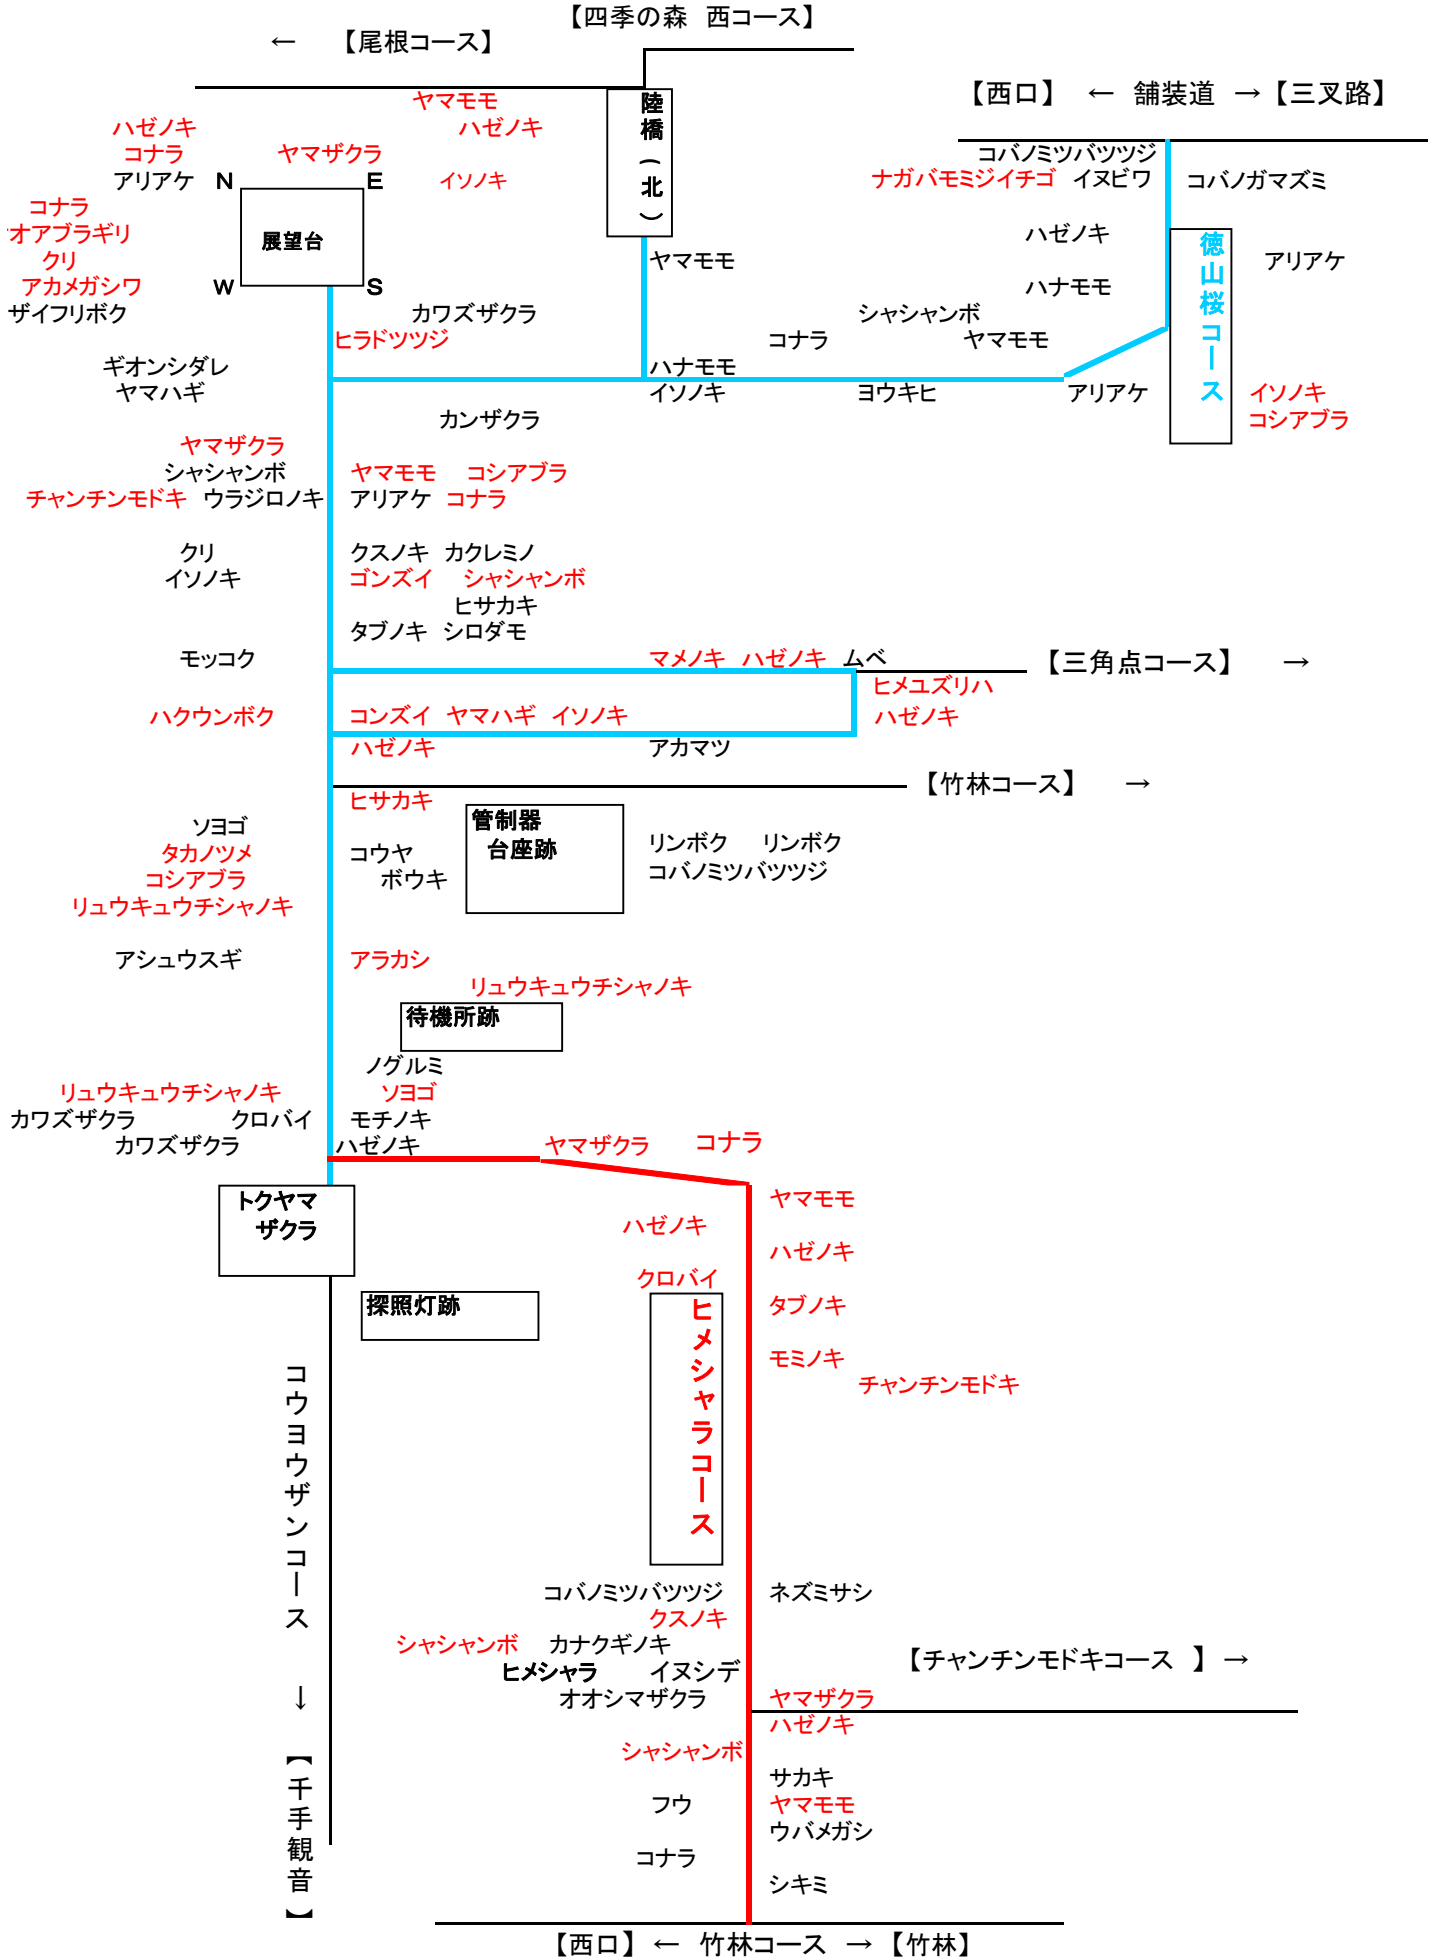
【四季の森　西コース】
←　【尾根コース】

【西口】　←　舗装道　→【三叉路】

ヤマモモ
ハゼノキ
ハゼノキ
コナラ
ヤマザクラ
アリアケ　N
E
イソノキ
コナラ
オアブラギリ
クリ
アカメガシワ
ザイフリボク
展望台
W
S

陸橋（北）

コバノミツバツツジ
ナガバモミジイチゴ　イヌビワ
コバノガマズミ
ハゼノキ
徳山桜コース
アリアケ
ヤマモモ
ハナモモ
シャシャンボ
カワズザクラ
ヒラドツツジ
コナラ
ヤマモモ
ギオンシダレ
ヤマハギ
ハナモモ
イソノキ
ヨウキヒ
アリアケ
イソノキ
コシアブラ
カンザクラ
ヤマザクラ
シャシャンボ
チャンチンモドキ　ウラジロノキ
ヤマモモ　コシアブラ
アリアケ　コナラ
クリ
イソノキ
クスノキ　カクレミノ
ゴンズイ　シャシャンボ
ヒサカキ
タブノキ　シロダモ
モッコク
マメノキ　ハゼノキ　ムベ
【三角点コース】　→
ヒメユズリハ
ハゼノキ
ハクウンボク
コンズイ　ヤマハギ　イソノキ
ハゼノキ
アカマツ
【竹林コース】　→
ヒサカキ
ソヨゴ
タカノツメ
コシアブラ
リュウキュウチシャノキ
コウヤボウキ
管制器台座跡
リンボク　リンボク
コバノミツバツツジ
アシュウスギ
アラカシ
リュウキュウチシャノキ
待機所跡
ノグルミ
ソヨゴ
リュウキュウチシャノキ
カワズザクラ
クロバイ
モチノキ
カワズザクラ
ハゼノキ
ヤマザクラ　コナラ
トクヤマザクラ
ヤマモモ
ハゼノキ
ハゼノキ
クロバイ
探照灯跡
タブノキ
ヒメシャラコース
モミノキ
チャンチンモドキ
コウヨウザンコース
↓
【千手観音】
コバノミツバツツジ
ネズミサシ
クスノキ
シャシャンボ　カナクギノキ
【チャンチンモドキコース　】→
ヒメシャラ　イヌシデ
オオシマザクラ
ヤマザクラ
ハゼノキ
シャシャンボ
サカキ
フウ
ヤマモモ
ウバメガシ
コナラ
シキミ
【西口】←　竹林コース　→【竹林】